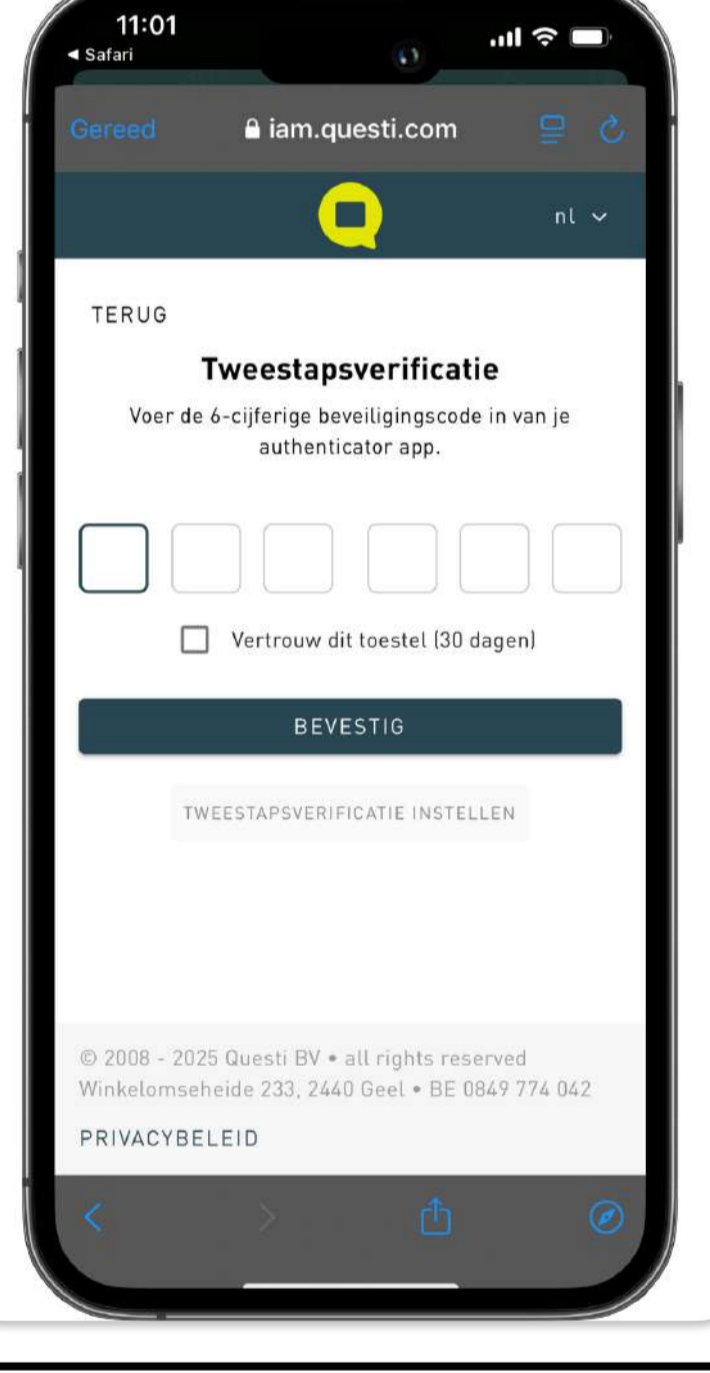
11:01
◀ Safari

Gereed
iam.questi.com

nl

TERUG

Tweestapsverificatie

Voer de 6-cijferige beveiligingscode in van je authenticator app.

Vertrouw dit toestel (30 dagen)

BEVESTIG

TWEESTAPSVERIFICATIE INSTELLEN

© 2008 - 2025 Questi BV • all rights reserved
Winkelomseheide 233, 2440 Geel • BE 0849 774 042

PRIVACYBELEID